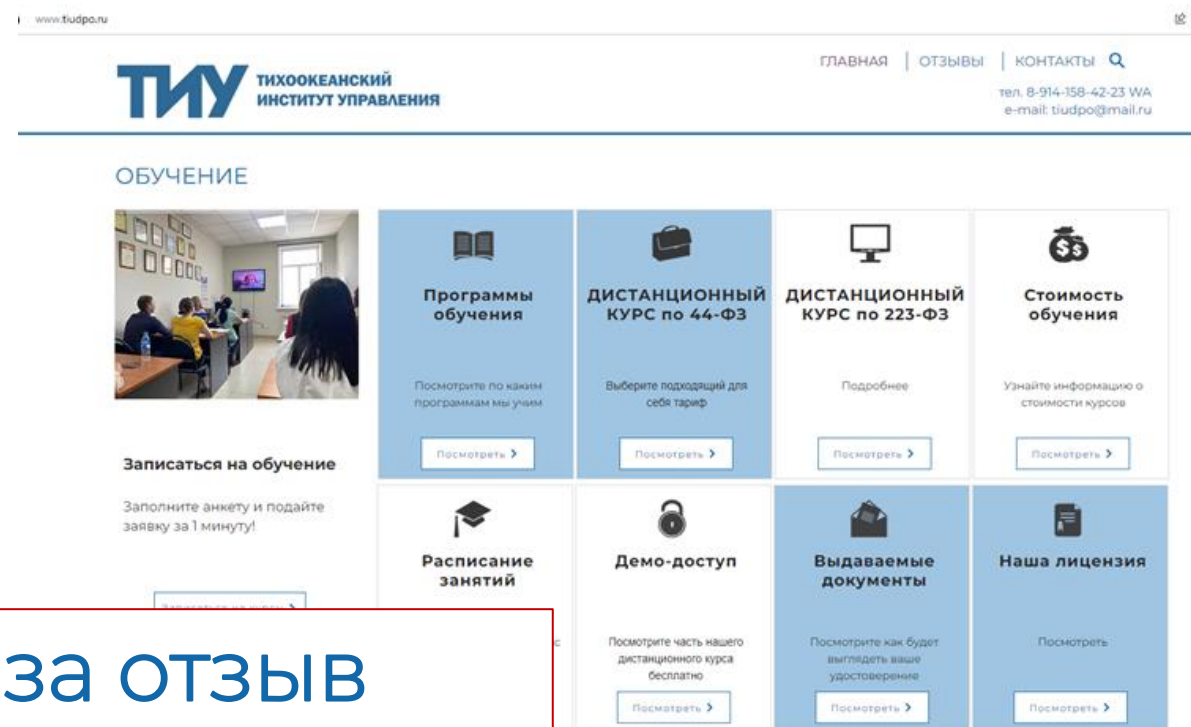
www.tiudpo.ru

ТИУ ТИХООКЕАНСКИЙ ИНСТИТУТ УПРАВЛЕНИЯ

ГЛАВНАЯ | ОТЗЫВЫ | КОНТАКТЫ

тел. 8-914-158-42-23 WA
e-mail: tiudpo@mail.ru

ОБУЧЕНИЕ

Записаться на обучение

Заполните анкету и подайте заявку за 1 минуту!

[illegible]

Программы обучения

Посмотрите по каким программам мы учим

Посмотреть

ДИСТАНЦИОННЫЙ КУРС по 44-ФЗ

Выберите подходящий для себя тариф

Посмотреть

ДИСТАНЦИОННЫЙ КУРС по 223-ФЗ

Подробнее

Посмотреть

Стоимость обучения

Узнайте информацию о стоимости курсов

Посмотреть

Расписание занятий

Демо-доступ

Посмотрите часть нашего дистанционного курса бесплатно

Посмотреть

Выдаваемые документы

Посмотрите как будет выглядеть ваше удостоверение

Посмотреть

Наша лицензия

Посмотреть

Посмотреть

за отзыв